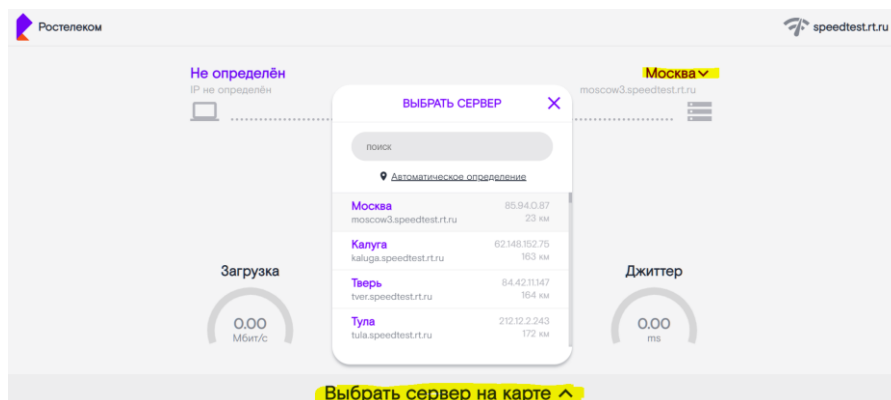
Ростелеком

speedtest.rt.ru

Не определён
IP не определён

Москва
moscow3.speedtest.rt.ru

ВЫБРАТЬ СЕРВЕР

поиск

Автоматическое определение

Москва
moscow3.speedtest.rt.ru
85.94.0.87
23 км

Калуга
kaluga.speedtest.rt.ru
62.148.152.75
163 км

Тверь
tver.speedtest.rt.ru
84.42.11.147
164 км

Тула
tula.speedtest.rt.ru
212.12.2.243
172 км

Загрузка
0.00
Мбит/с

Джиттер
0.00
ms

Выбрать сервер на карте